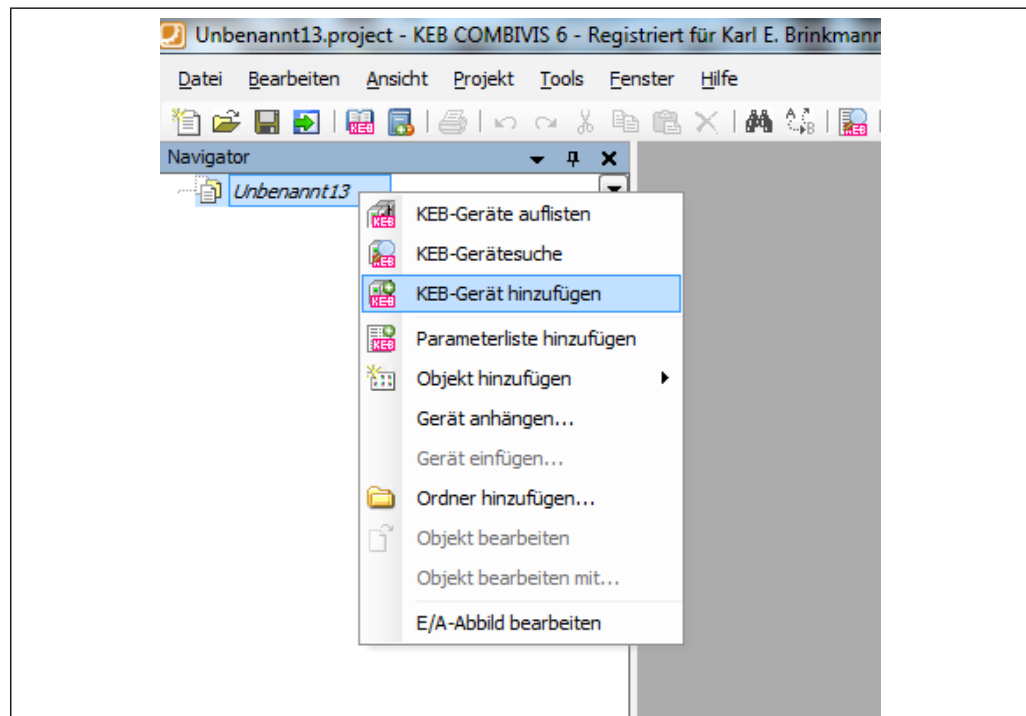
Unbenannt13.project - KEB COMBIVIS 6 - Registriert für Karl E. Brinkmann

Datei Bearbeiten Ansicht Projekt Tools Fenster Hilfe

Navigator

Unbenannt13

KEB-Geräte auflisten
KEB-Gerätesuche
KEB-Gerät hinzufügen
Parameterliste hinzufügen
Objekt hinzufügen
Gerät anhängen...
Gerät einfügen...
Ordner hinzufügen...
Objekt bearbeiten
Objekt bearbeiten mit...
E/A-Abbild bearbeiten